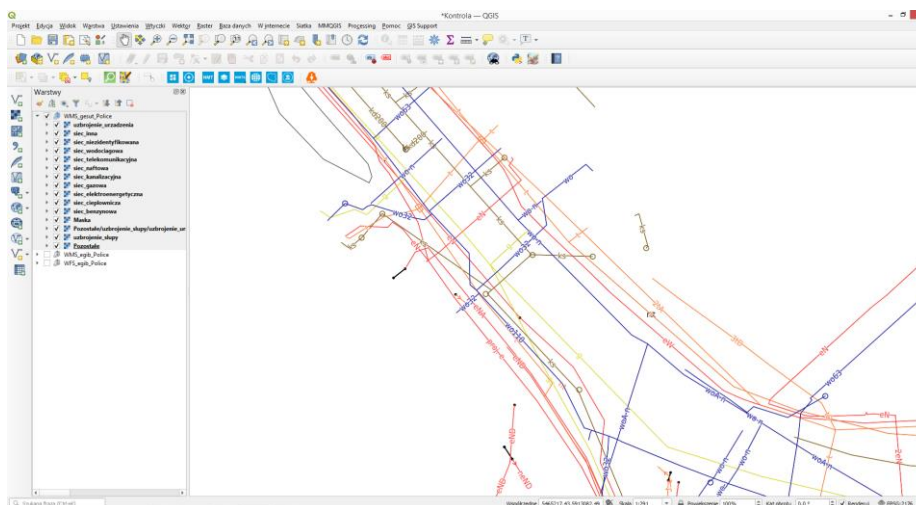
*Kontrola — QGIS

Projekt Edycja Widok Warstwa Ustawienia Wtyczki Wektor Raster Baza danych W internecie Siatka MMQGIS Processing Pomoc QIS Support

Warstwy

WMS_gesut_Police
uzbrojenie_urzadzenia
siec_inna
siec_niezidentyfikowana
siec_wodociagowa
siec_telekomunikacyjna
siec_naftowa
siec_kanalizacyjna
siec_gazowa
siec_elektroenergetyczna
siec_cieplownicza
siec_benzynowa
Maska
Pozostale/uzbrojenie_slupy/uzbrojenie_ur
uzbrojenie_slupy
Pozostale
WMS_egib_Police
WFS_egib_Police

wo
wo32
wo315
wo63
eN
wo
ks
eN

Wyszukaj (Ctrl+K)
Współrzędne 546527.43,5913067.46
Skala 1:791
Powiększenie 100%
Kąt obrotu 0,0 °
Renderuj
EPSG:2176